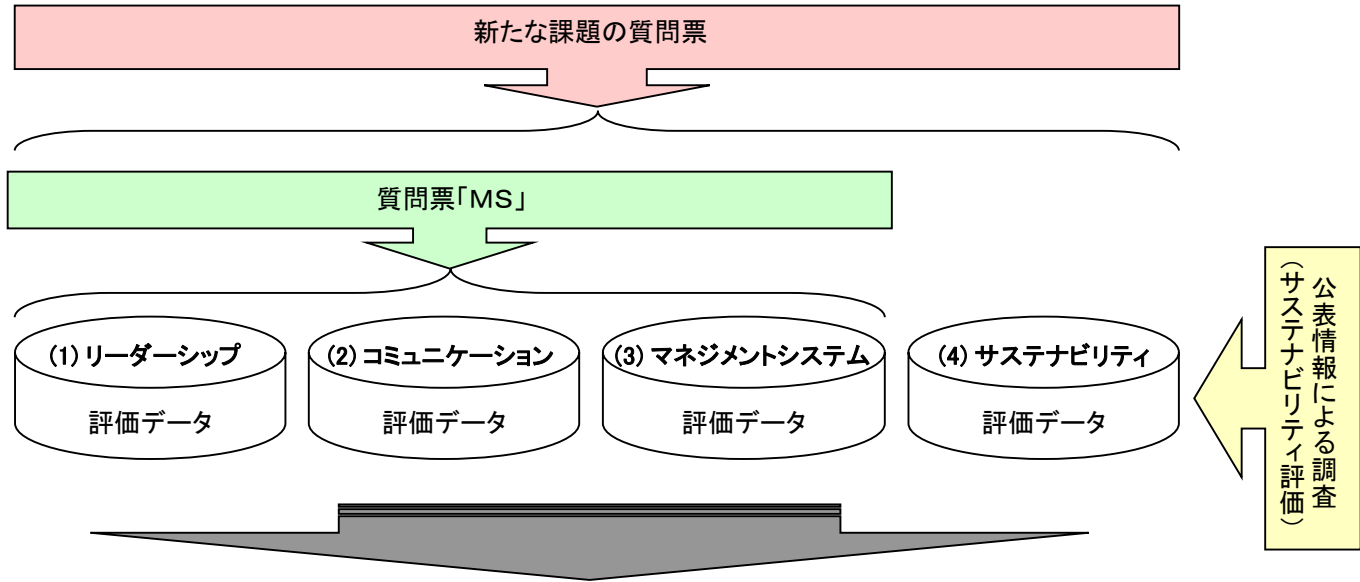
新たな課題の質問票

質問票「MS」

(1) リーダーシップ
評価データ

(2) コミュニケーション
評価データ

(3) マネジメントシステム
評価データ

(4) サステナビリティ
評価データ

公表情報による調査
（サステナビリティ評価）